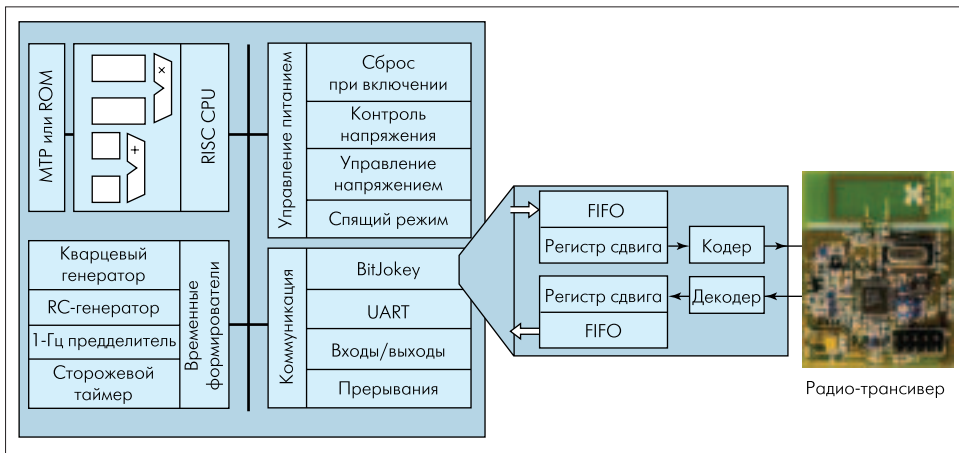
MTP или ROM

×

+

RISC CPU

Управление питанием

Сброс при включении

Контроль напряжения

Управление напряжением

Спящий режим

Кварцевый генератор

RC-генератор

1-Гц предделитель

Сторожевой таймер

Временные формирователи

Коммуникация

BitJokey

UART

Входы/выходы

Прерывания

FIFO

Регистр сдвига

Кодер

Регистр сдвига

Декодер

FIFO

Радио-трансивер